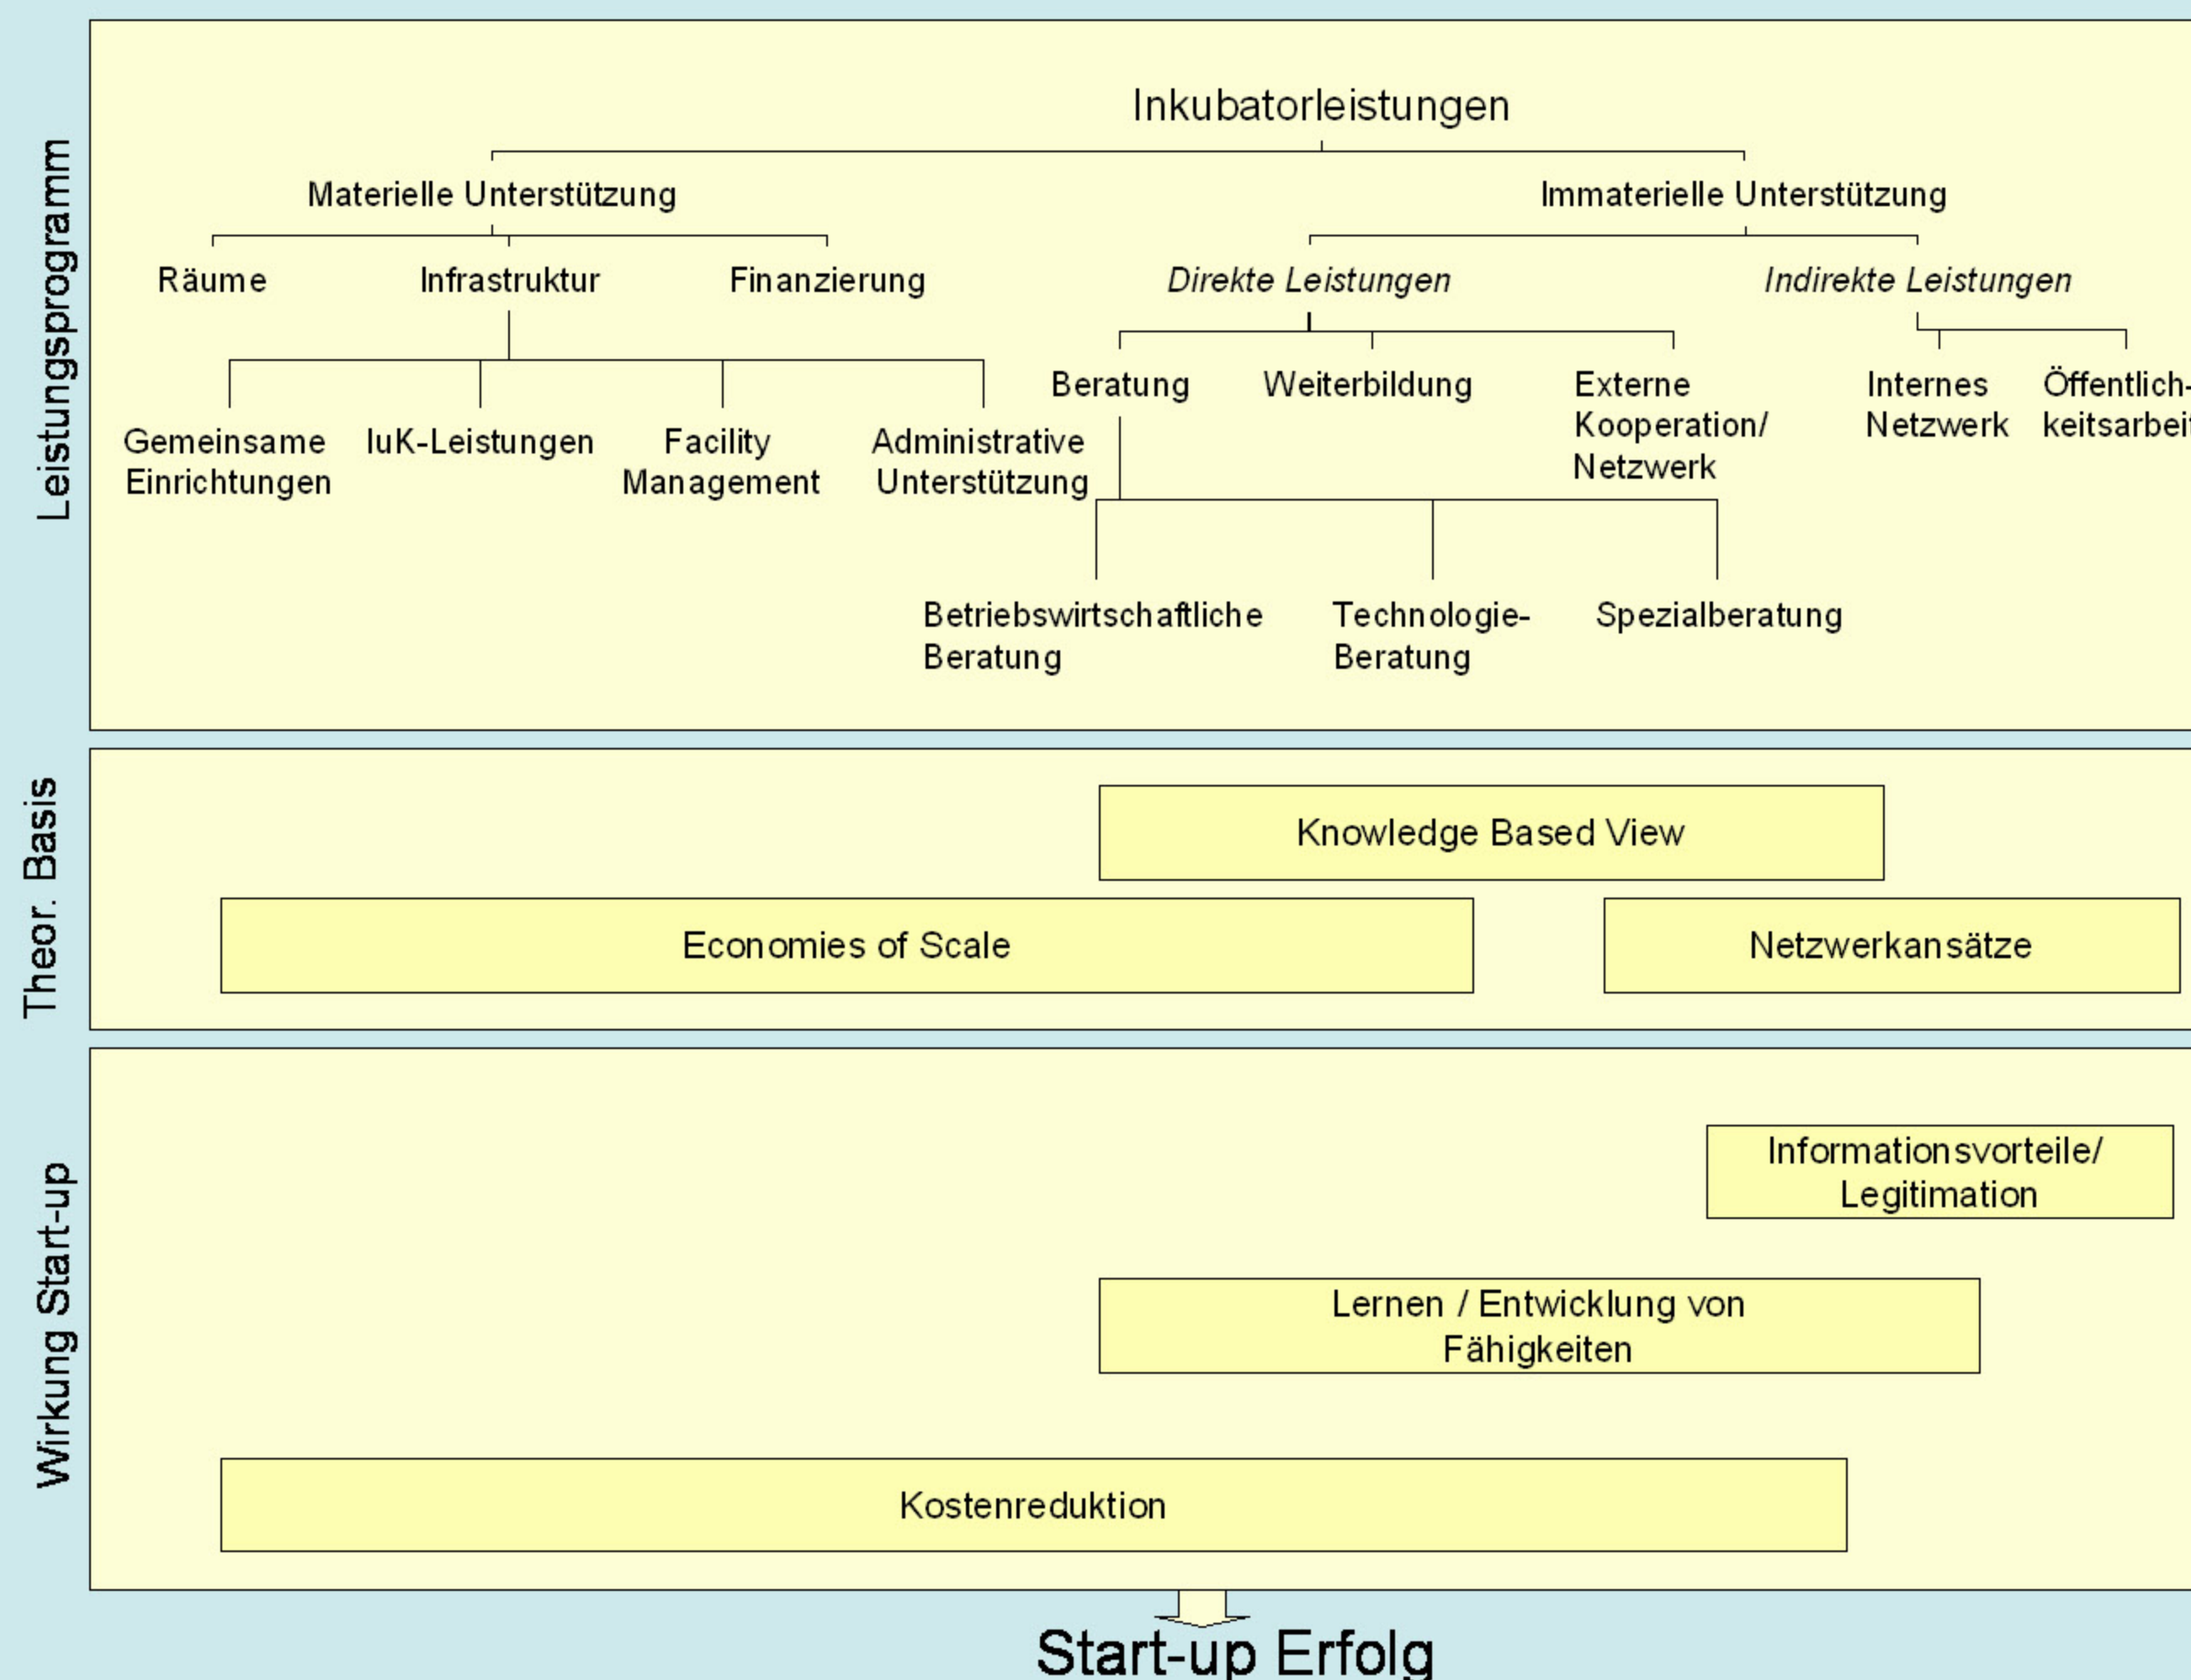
Leistungsprogramm

Inkubatorleistungen

Materielle Unterstützung

Immaterielle Unterstützung

Räume

Infrastruktur

Finanzierung

Direkte Leistungen

Indirekte Leistungen

Gemeinsame Einrichtungen

IuK-Leistungen

Facility Management

Administrative Unterstützung

Beratung

Weiterbildung

Externe Kooperation/ Netzwerk

Internes Netzwerk

Öffentlich-keitsarbei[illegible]

Betriebswirtschaftliche Beratung

Technologie-Beratung

Spezialberatung

Theor. Basis

Knowledge Based View

Economies of Scale

Netzwerkansätze

Wirkung Start-up

Informationsvorteile/ Legitimation

Lernen / Entwicklung von Fähigkeiten

Kostenreduktion

Start-up Erfolg